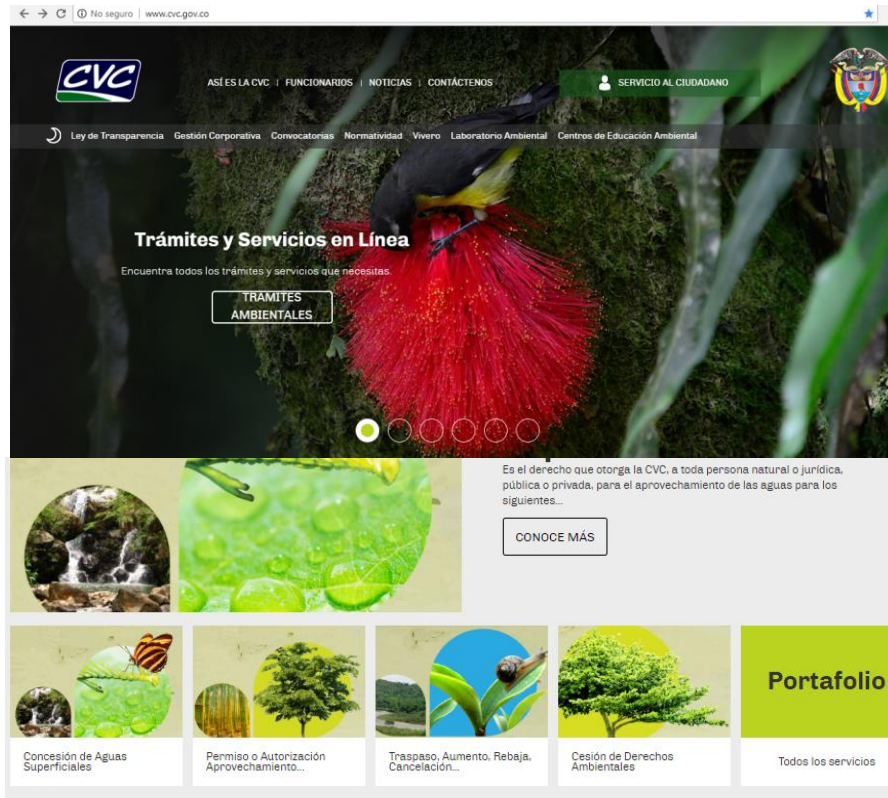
No seguro | www.cvc.gov.co

CVC

ASÍ ES LA CVC | FUNCIONARIOS | NOTICIAS | CONTÁCTENOS

SERVICIO AL CIUDADANO

Ley de Transparencia Gestión Corporativa Convocatorias Normatividad Vivero Laboratorio Ambiental Centros de Educación Ambiental

Trámites y Servicios en Línea

Encuentra todos los trámites y servicios que necesitas.

TRAMITES AMBIENTALES

Es el derecho que otorga la CVC, a toda persona natural o jurídica, pública o privada, para el aprovechamiento de las aguas para los siguientes...

CONOCE MÁS

Concesión de Aguas Superficiales

Permiso o Autorización Aprovechamiento...

Traspaso, Aumento, Rebaja, Cancelación...

Cesión de Derechos Ambientales

Portafolio

Todos los servicios